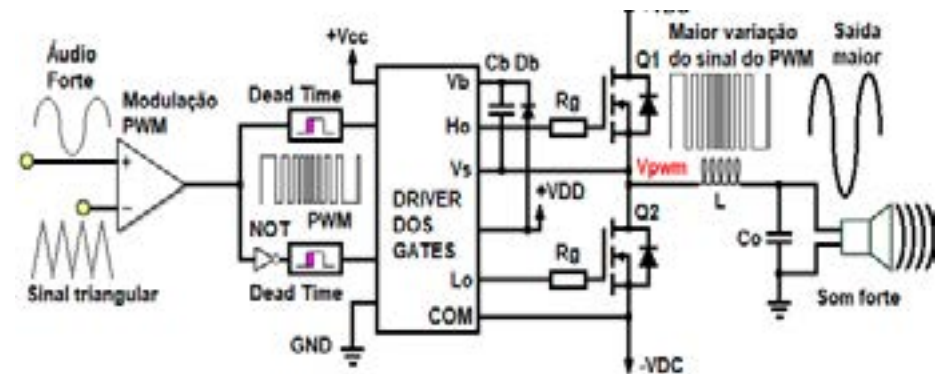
Áudio Forte

Modulação PWM

+

−

Sinal triangular

Dead Time

PWM

NOT

Dead Time

+Vcc

GND

Vb

Ho

Vs

DRIVER DOS GATES

Lo

COM

Cb Db

+VDD

Rg

Rg

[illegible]

Q1

Q2

Maior variação do sinal do PWM

Vpwm

L

Co

Saída maior

Som forte

-VDC